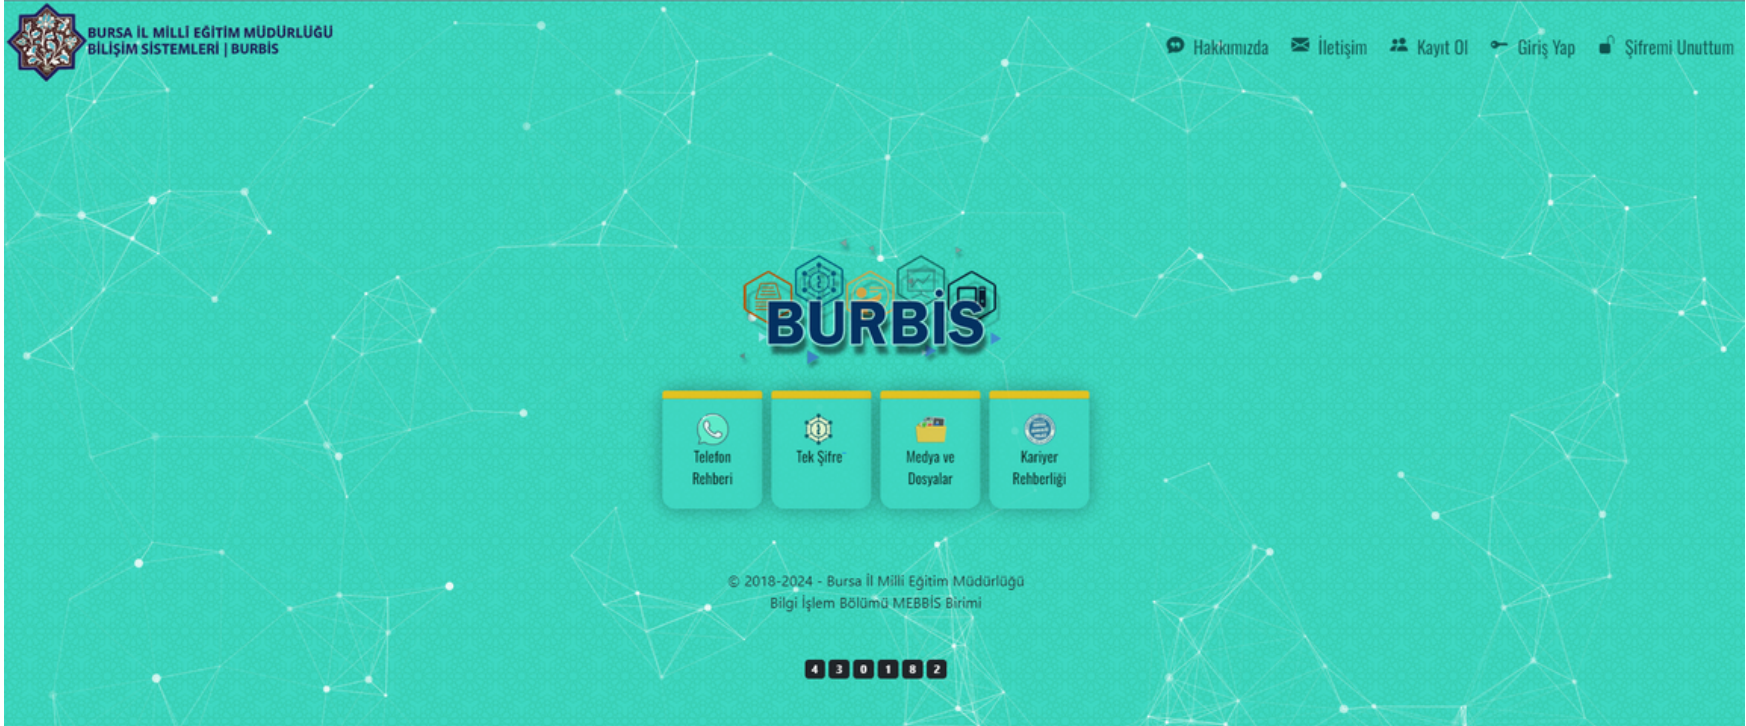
BURSA İL MİLLİ EĞİTİM MÜDÜRLÜĞÜ
BİLİŞİM SİSTEMLERİ | BURBİS

Hakkımızda İletişim Kayıt Ol Giriş Yap Şifremi Unuttum

BURBİS

Telefon Rehberi

Tek Şifre

Medya ve Dosyalar

Kariyer Rehberliği

© 2018-2024 - Bursa İl Milli Eğitim Müdürlüğü
Bilgi İşlem Bölümü MEBBİS Birimi

4 3 0 1 8 2